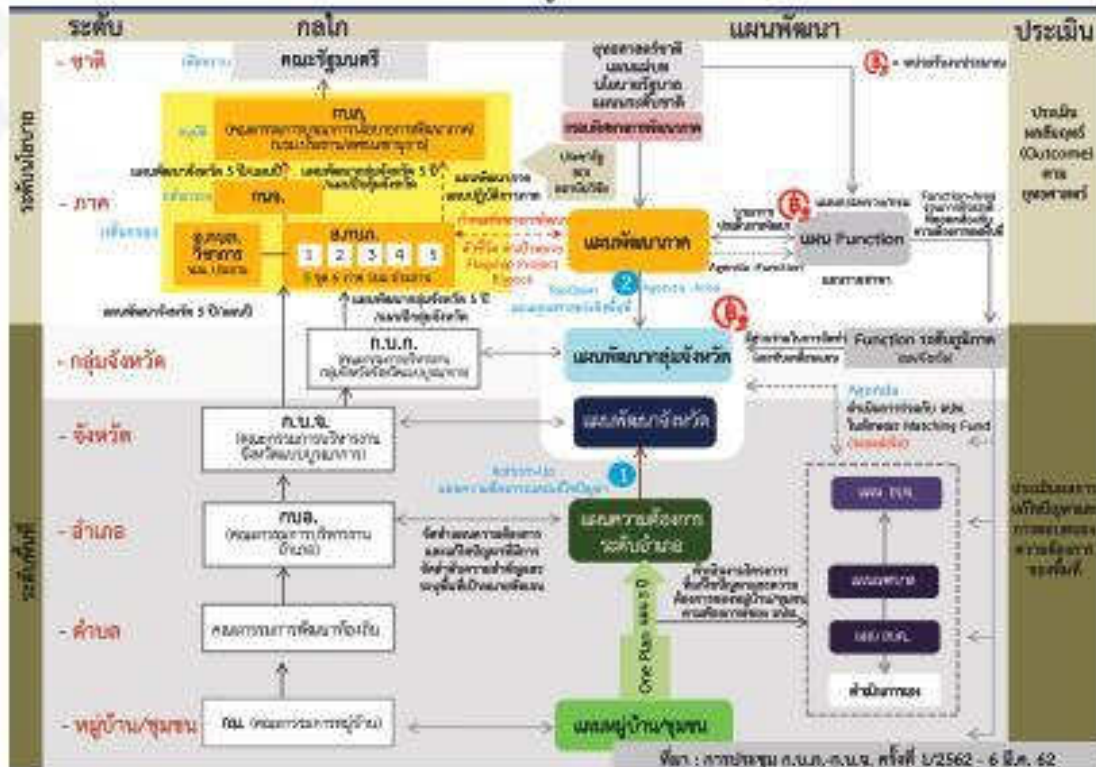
ระดับ

กลไก

แผนพัฒนา

ประเมิน

- ชาติ

คณะรัฐมนตรี

ระดับนโยบาย

- ภาค

ก.บ.ภ.

ก.บ.ภ.

อ.ก.บ.ภ.

1 2 3 4 5

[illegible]

แผนพัฒนาภาค

แผน Function

Function รายสัมฤทธิ์ภาค

ประเมินผลลัพธ์ (Outcome) ตามยุทธศาสตร์

- กลุ่มจังหวัด

ก.บ.ก.

แผนพัฒนากลุ่มจังหวัด

แผนพัฒนาจังหวัด

- จังหวัด

ก.บ.จ.

ระดับพื้นที่

- อำเภอ

กบอ.

แผนความต้องการระดับอำเภอ

- ตำบล

คณะกรรมการพัฒนาท้องถิ่น

One Plan

- หมู่บ้าน/ชุมชน

กม. (คณะกรรมการหมู่บ้าน)

แผนหมู่บ้าน/ชุมชน

Agenda

Matching Fund

ดำเนินการเอง

ที่มา : การประชุม ก.บ.ภ.-ก.น.จ. ครั้งที่ 1/2562 - 6 มี.ค. 62